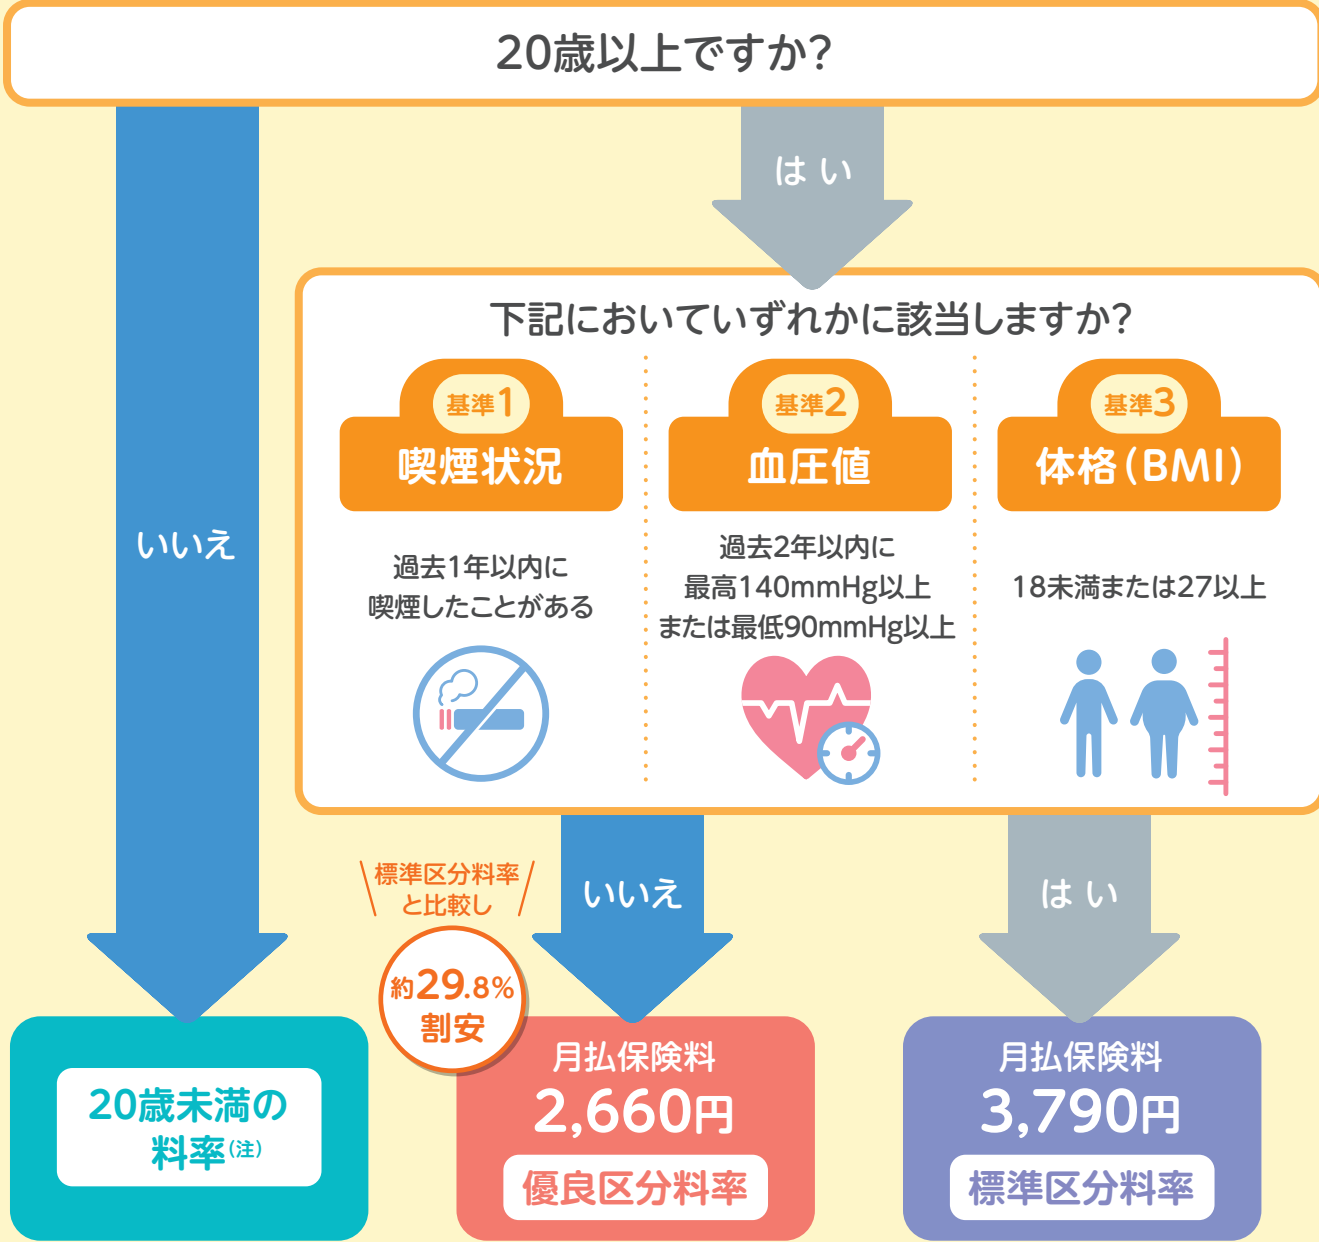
20歳以上ですか?

はい

いいえ

下記においていずれかに該当しますか?

基準1
喫煙状況
過去1年以内に喫煙したことがある

基準2
血圧値
過去2年以内に最高140mmHg以上または最低90mmHg以上

基準3
体格(BMI)
18未満または27以上

標準区分料率と比較し
約29.8%割安

いいえ

はい

20歳未満の料率(注)

月払保険料
2,660円
優良区分料率

月払保険料
3,790円
標準区分料率